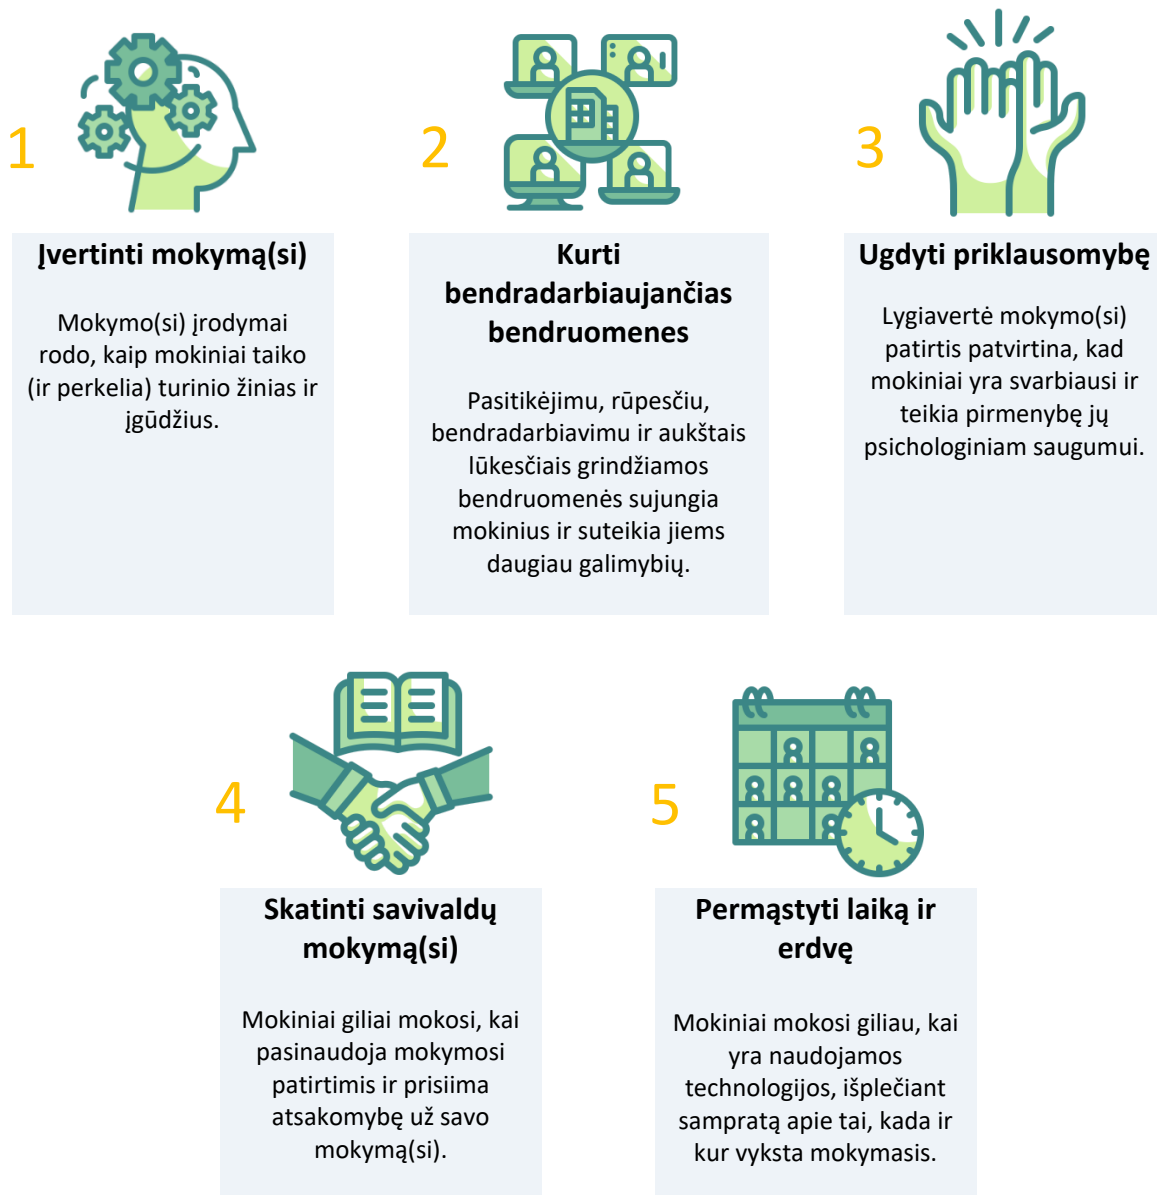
1

Įvertinti mokymą(si)

Mokymo(si) įrodymai rodo, kaip mokiniai taiko (ir perkelia) turinio žinias ir įgūdžius.

2

Kurti bendradarbiaujančias bendruomenes

Pasitikėjimu, rūpesčiu, bendradarbiavimu ir aukštais lūkesčiais grindžiamos bendruomenės sujungia mokinius ir suteikia jiems daugiau galimybių.

3

Ugdyti priklausomybę

Lygiavertė mokymo(si) patirtis patvirtina, kad mokiniai yra svarbiausi ir teikia pirmenybę jų psichologiniam saugumui.

4

Skatinti savivaldų mokymą(si)

Mokiniai giliai mokosi, kai pasinaudoja mokymosi patirtimis ir prisiima atsakomybę už savo mokymą(si).

5

Permąstyti laiką ir erdvę

Mokiniai mokosi giliau, kai yra naudojamos technologijos, išplečiant sampratą apie tai, kada ir kur vyksta mokymasis.